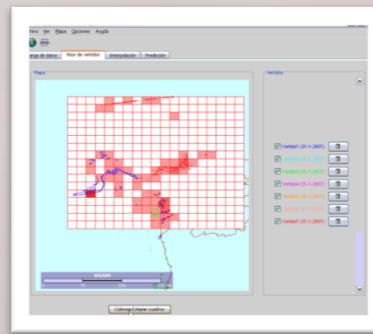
Menú Ver Mapa Opciones Ayuda

arga de datos | Mapa de vertidos | Interpolación | Predicción

Mapa

Vertidos

Vertido1 (X-1-2007)
Vertido2 (X-1-2007)
Vertido3 (X-1-2007)
Vertido4 (X-1-2007)
Vertido5 (X-1-2007)
Vertido6 (X-1-2007)
Vertido7 (X-1-2007)

Colorear/Limpiar cuadros